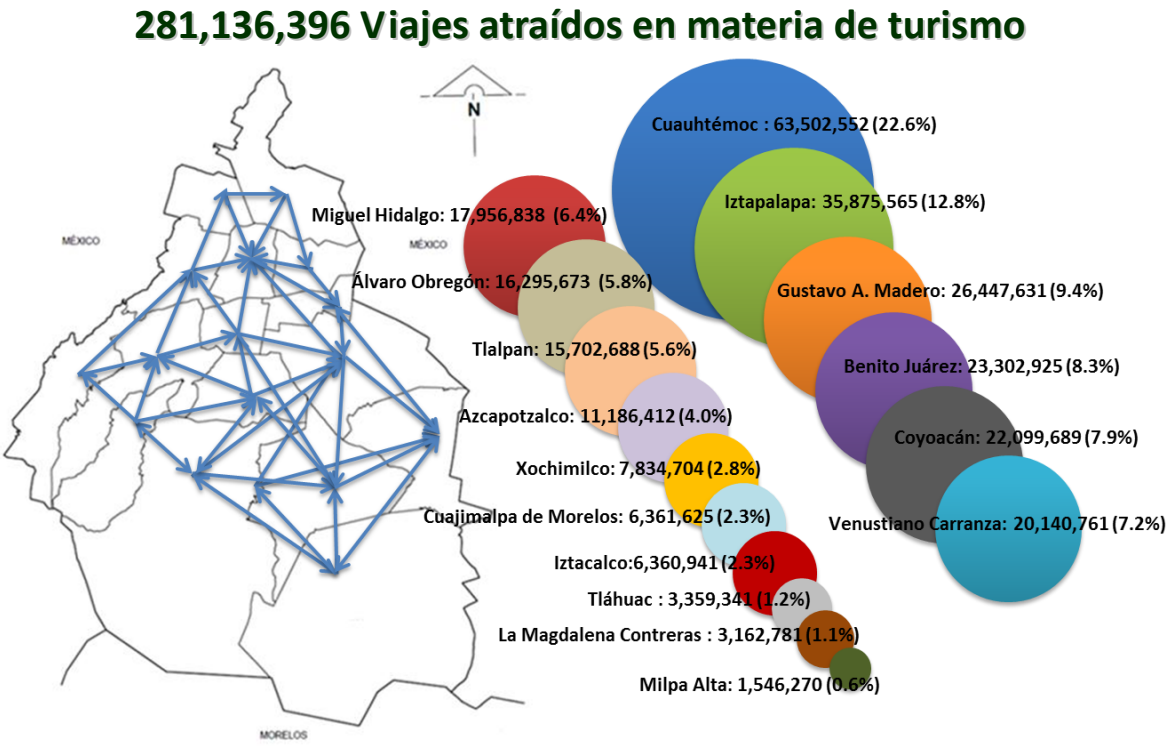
281,136,396 Viajes atraídos en materia de turismo

N

MÉXICO

MÉXICO

MORELOS

Cuauhtémoc : 63,502,552 (22.6%)

Iztapalapa: 35,875,565 (12.8%)

Gustavo A. Madero: 26,447,631 (9.4%)

Benito Juárez: 23,302,925 (8.3%)

Coyoacán: 22,099,689 (7.9%)

Venustiano Carranza: 20,140,761 (7.2%)

Miguel Hidalgo: 17,956,838 (6.4%)

Álvaro Obregón: 16,295,673 (5.8%)

Tlalpan: 15,702,688 (5.6%)

Azcapotzalco: 11,186,412 (4.0%)

Xochimilco: 7,834,704 (2.8%)

Cuajimalpa de Morelos: 6,361,625 (2.3%)

Iztacalco:6,360,941 (2.3%)

Tláhuac : 3,359,341 (1.2%)

La Magdalena Contreras : 3,162,781 (1.1%)

Milpa Alta: 1,546,270 (0.6%)